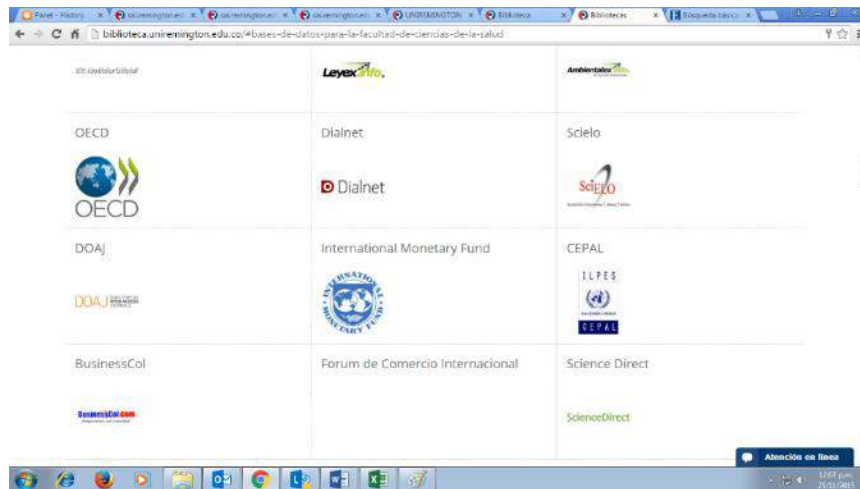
Panel - History | uniremington.edu | uniremington.edu | uniremington.edu | UNIREMINGTON | Biblioteca | Biblioteca | Búsqueda básica

biblioteca.uniremington.edu.co/#bases-de-datos-para-la-facultad-de-ciencias-de-la-salud

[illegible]

LeyexInfo.

Ambientales

OECD

OECD

Dialnet

Dialnet

Scielo

SciELO

DOAJ

DOAJ

International Monetary Fund

INTERNATIONAL MONETARY FUND

CEPAL

ILPES

CEPAL

BusinessCol

BusinessCol.com

Forum de Comercio Internacional

Science Direct

ScienceDirect

Atención en línea